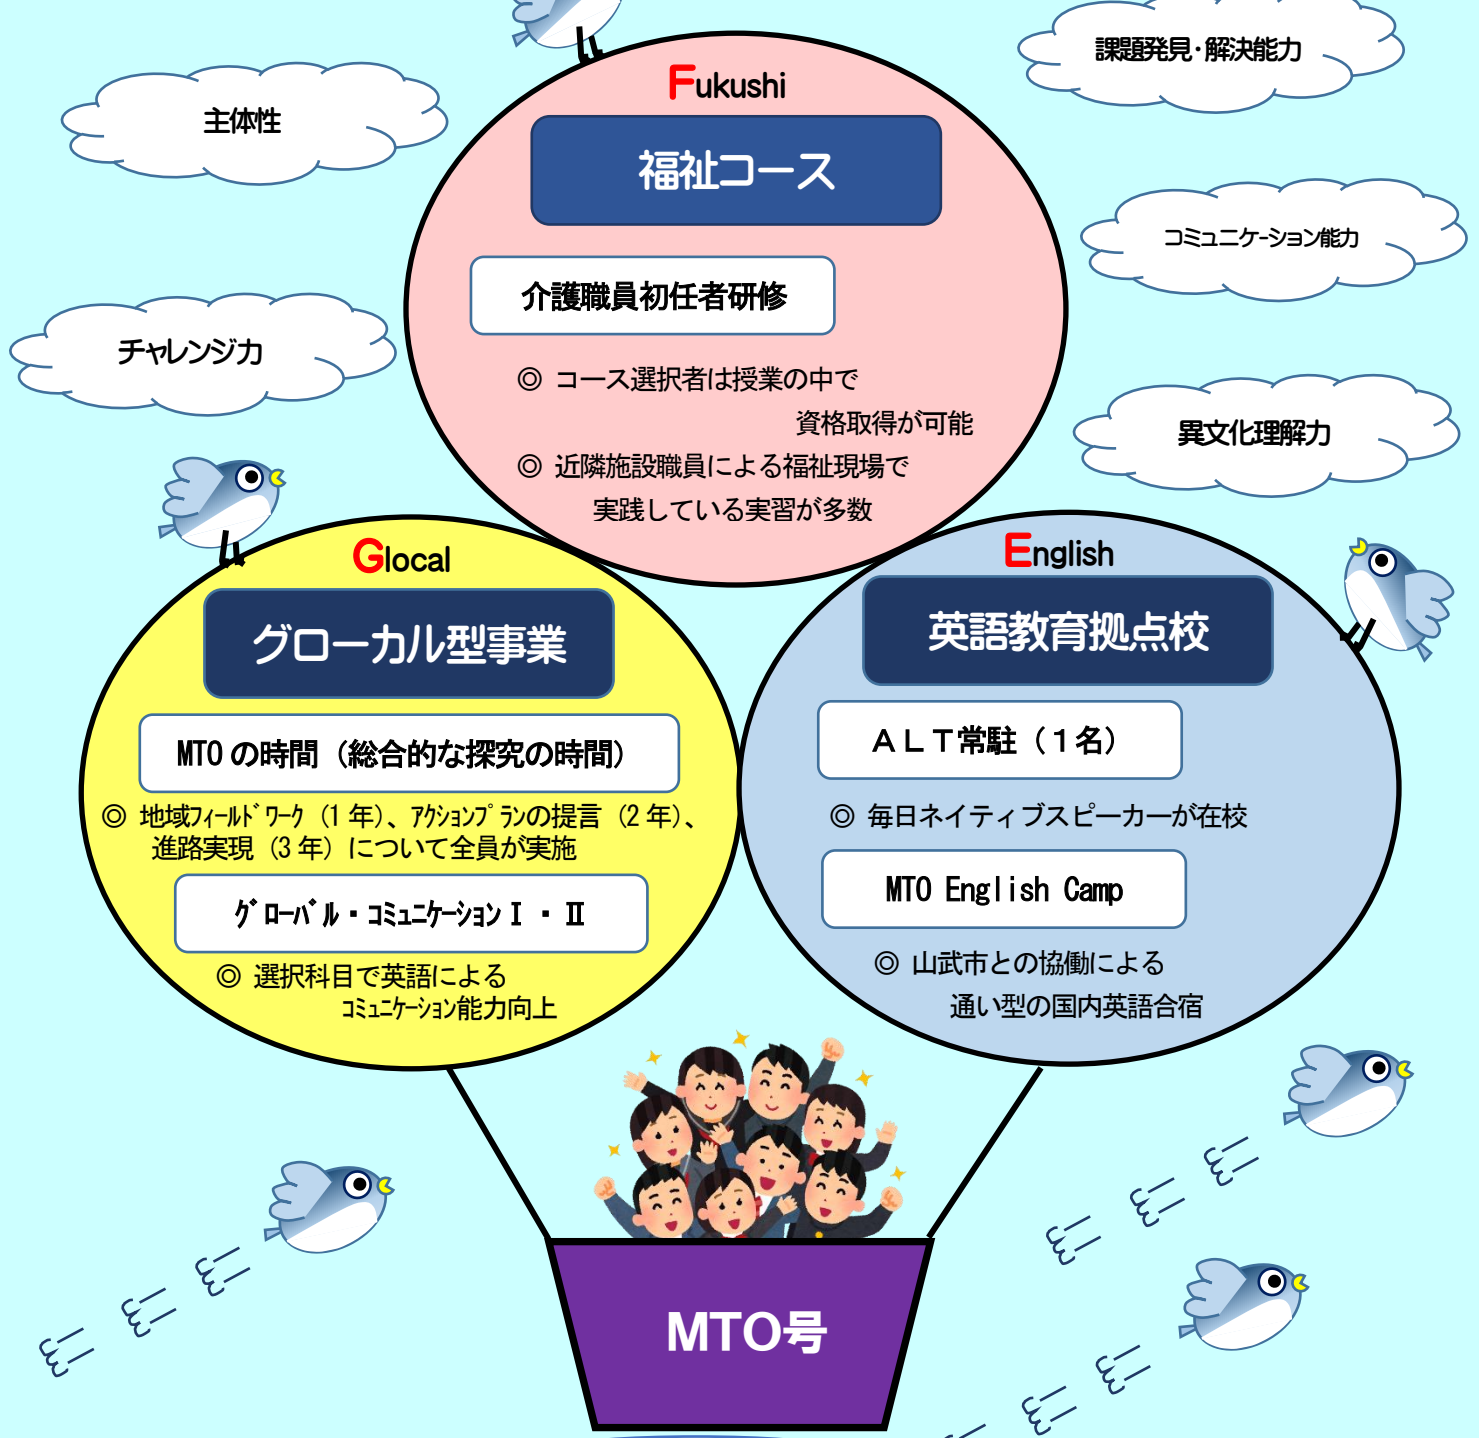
主体性

課題発見･解決能力

コミュニケーション能力

チャレンジ力

異文化理解力

Fukushi
福祉コース

介護職員初任者研修

◎ コース選択者は授業の中で資格取得が可能
◎ 近隣施設職員による福祉現場で実践している実習が多数

Glocal
グローカル型事業

MTO の時間（総合的な探究の時間）

◎ 地域フィールドワーク（1 年）、アクションプランの提言（2 年）、進路実現（3 年）について全員が実施

グローバル・コミュニケーションⅠ・Ⅱ

◎ 選択科目で英語によるコミュニケーション能力向上

English
英語教育拠点校

ＡＬＴ常駐（１名）

◎ 毎日ネイティブスピーカーが在校

MTO English Camp

◎ 山武市との協働による通い型の国内英語合宿

MTO号